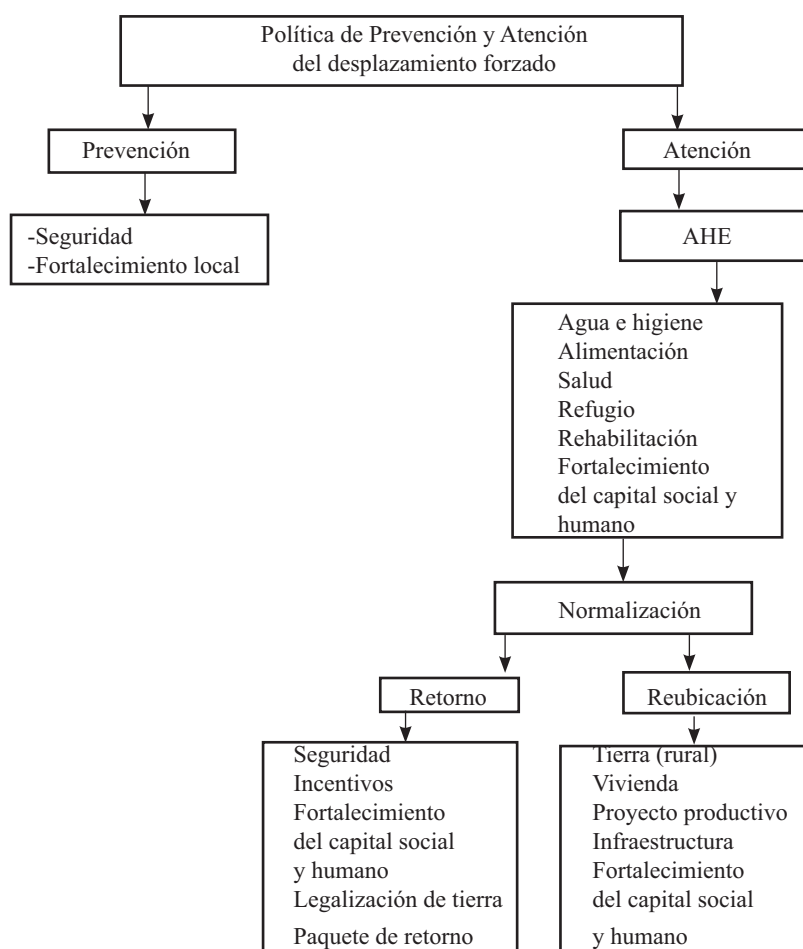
Política de Prevención y Atención del desplazamiento forzado

Prevención

-Seguridad
-Fortalecimiento local

Atención

AHE

Agua e higiene
Alimentación
Salud
Refugio
Rehabilitación
Fortalecimiento del capital social y humano

Normalización

Retorno

Seguridad
Incentivos
Fortalecimiento del capital social y humano
Legalización de tierra
Paquete de retorno

Reubicación

Tierra (rural)
Vivienda
Proyecto productivo
Infraestructura
Fortalecimiento del capital social y humano